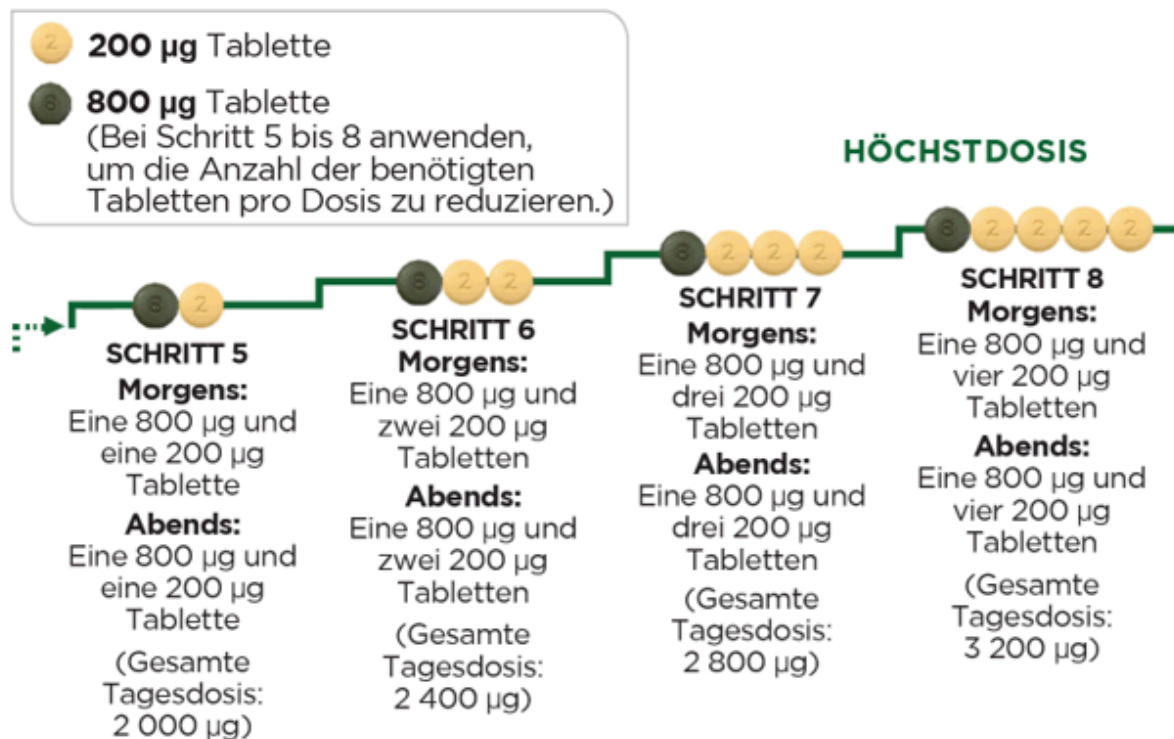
2 **200 µg** Tablette

8 **800 µg** Tablette
(Bei Schritt 5 bis 8 anwenden, um die Anzahl der benötigten Tabletten pro Dosis zu reduzieren.)

HÖCHSTDOSIS

8 2

SCHRITT 5
Morgens:
Eine 800 µg und eine 200 µg Tablette
Abends:
Eine 800 µg und eine 200 µg Tablette
(Gesamte Tagesdosis: 2 000 µg)

8 2 2

SCHRITT 6
Morgens:
Eine 800 µg und zwei 200 µg Tabletten
Abends:
Eine 800 µg und zwei 200 µg Tabletten
(Gesamte Tagesdosis: 2 400 µg)

8 2 2 2

SCHRITT 7
Morgens:
Eine 800 µg und drei 200 µg Tabletten
Abends:
Eine 800 µg und drei 200 µg Tabletten
(Gesamte Tagesdosis: 2 800 µg)

8 2 2 2 2

SCHRITT 8
Morgens:
Eine 800 µg und vier 200 µg Tabletten
Abends:
Eine 800 µg und vier 200 µg Tabletten
(Gesamte Tagesdosis: 3 200 µg)